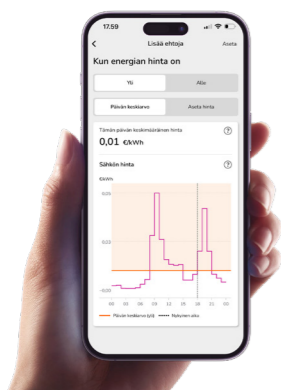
17.59

Lisää ehtoja

Aseta

Kun energian hinta on

Yli

Alle

Päivän keskiarvo

Aseta hinta

Tämän päivän keskimääräinen hinta

0,01 €/kWh

Sähkön hinta

€/kWh

0,05

0,02

-0,00

00 03 06 09 12 15 18 21 00

Päivän keskiarvo (yli) Nykyinen aika